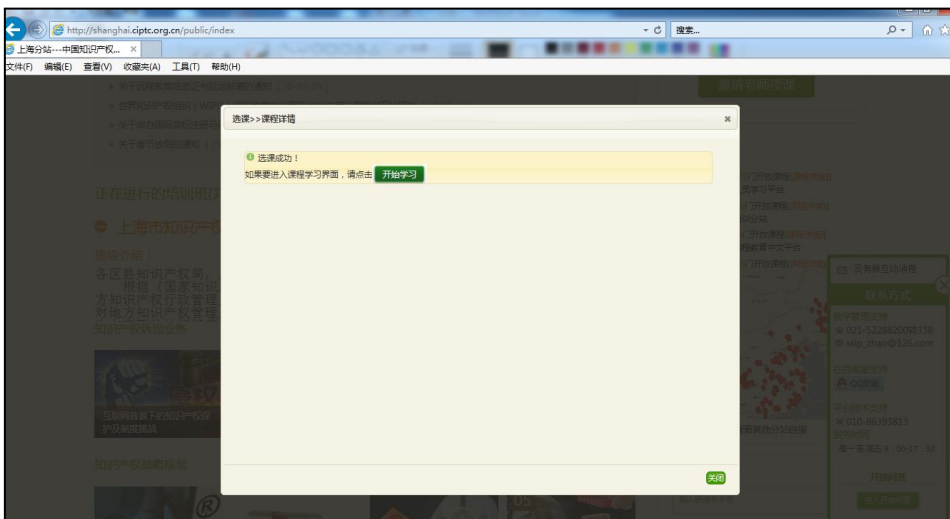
http://shanghai.ciptc.org.cn/public/index
搜索...
上海分站---中国知识产权... ×
文件(F) 编辑(E) 查看(V) 收藏夹(A) 工具(T) 帮助(H)

选课>>课程详情
×
选课成功！
如果要进入课程学习界面，请点击 开始学习

关闭

正在进行的培训班

上海市知识产权

各区县知识产权局，

互联网背景下的知识产权保护及前沿挑战

知识产权战略规划

联系方式

021-52288008

010-86393813

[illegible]